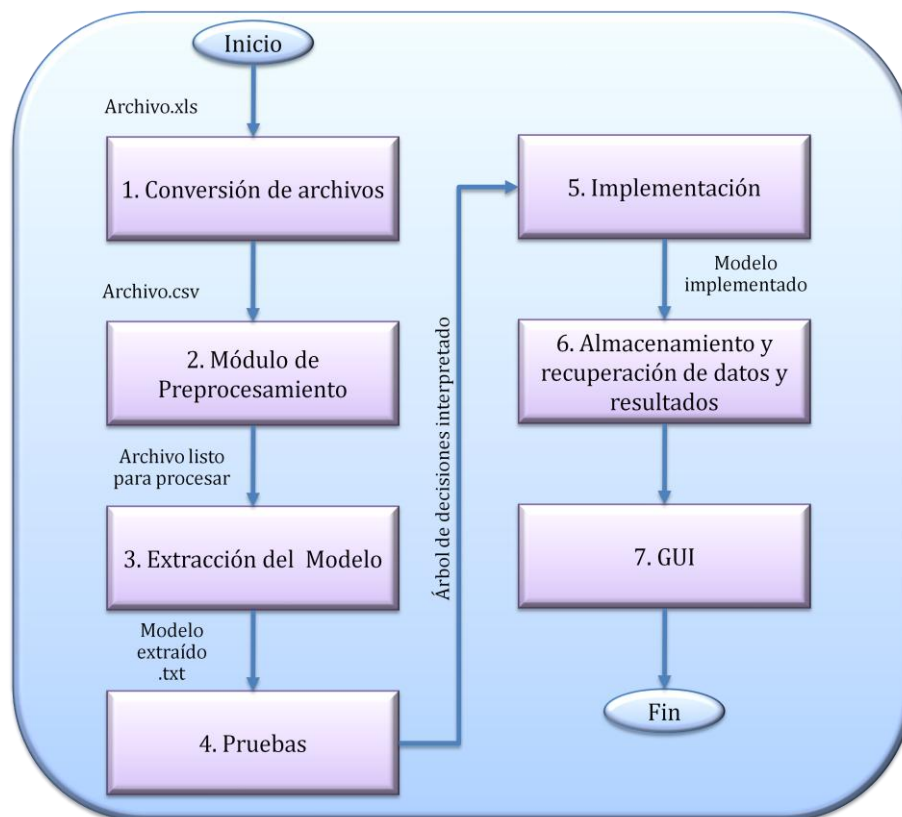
Inicio

Archivo.xls

1. Conversión de archivos

Archivo.csv

2. Módulo de Preprocesamiento

Archivo listo para procesar

3. Extracción del Modelo

Modelo extraído .txt

4. Pruebas

Árbol de decisiones interpretado

5. Implementación

Modelo implementado

6. Almacenamiento y recuperación de datos y resultados

7. GUI

Fin